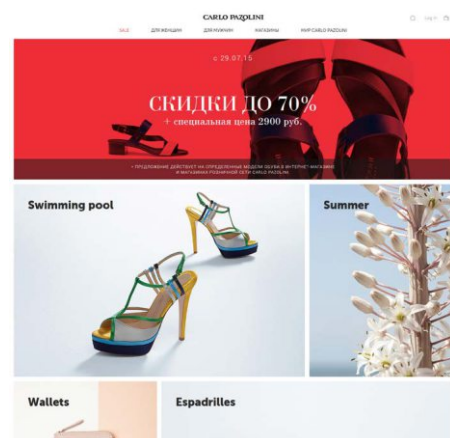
CARLO PAZOLINI

SALE ДЛЯ ЖЕНЩИН ДЛЯ МУЖЧИН МАГАЗИНЫ МИР CARLO PAZOLINI

Log in

с 29.07.15

СКИДКИ ДО 70%

+ специальная цена 2900 руб.

* ПРЕДЛОЖЕНИЕ ДЕЙСТВУЕТ НА ОПРЕДЕЛЕННЫЕ МОДЕЛИ ОБУВИ В ИНТЕРНЕТ-МАГАЗИНЕ И МАГАЗИНАХ РОЗНИЧНОЙ СЕТИ CARLO PAZOLINI

Swimming pool

Summer

Wallets

Espadrilles